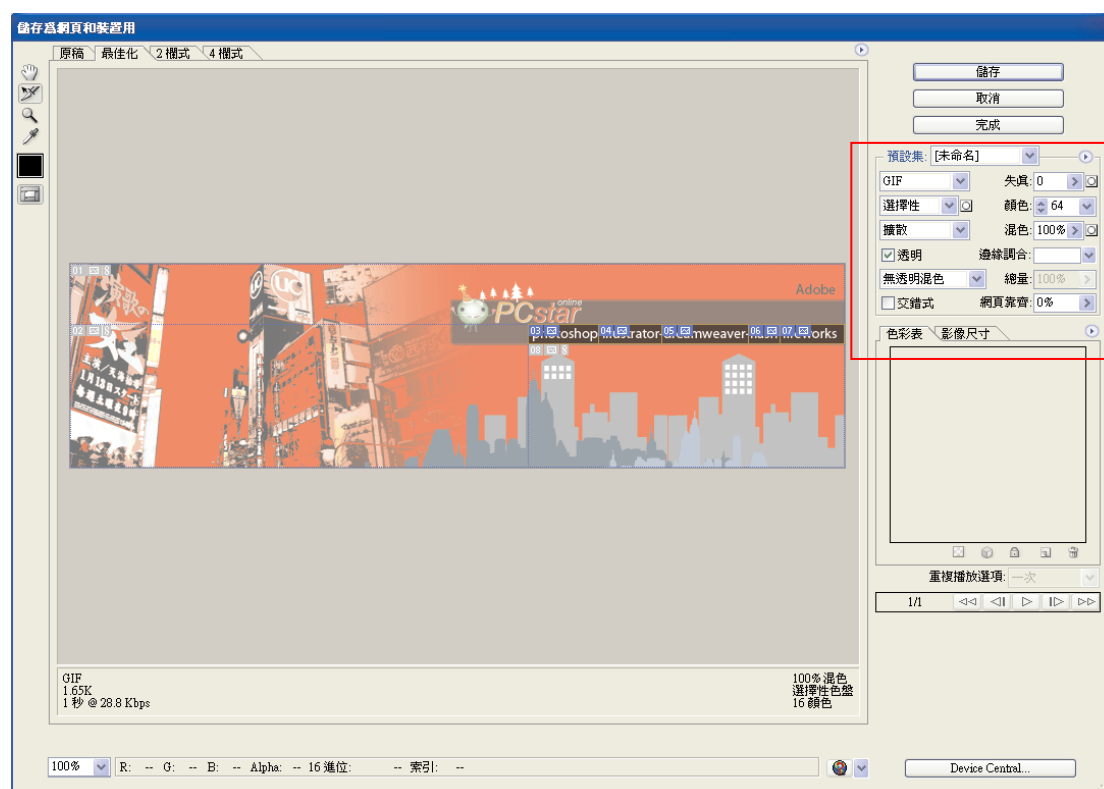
儲存爲網頁和裝置用

原稿 | 最佳化 | 2 欄式 | 4 欄式

儲存
取消
完成

預設集: [未命名]
GIF
失真: 0
選擇性
顏色: 64
擴散
混色: 100%
透明
邊緣調合:
無透明混色
總量: 100%
交錯式
網頁靠齊: 0%

色彩表 | 影像尺寸

重複播放選項: 一次

1/1

01 02 03 04 05 06 07 08

Adobe

PCstar online

photoshop illustrator dreamweaver flash fireworks

GIF
1.65K
1 秒 @ 28.8 Kbps

100% 混色
選擇性色盤
16 顏色

100%
R: -- G: -- B: -- Alpha: -- 16 進位: -- 索引: --

Device Central...